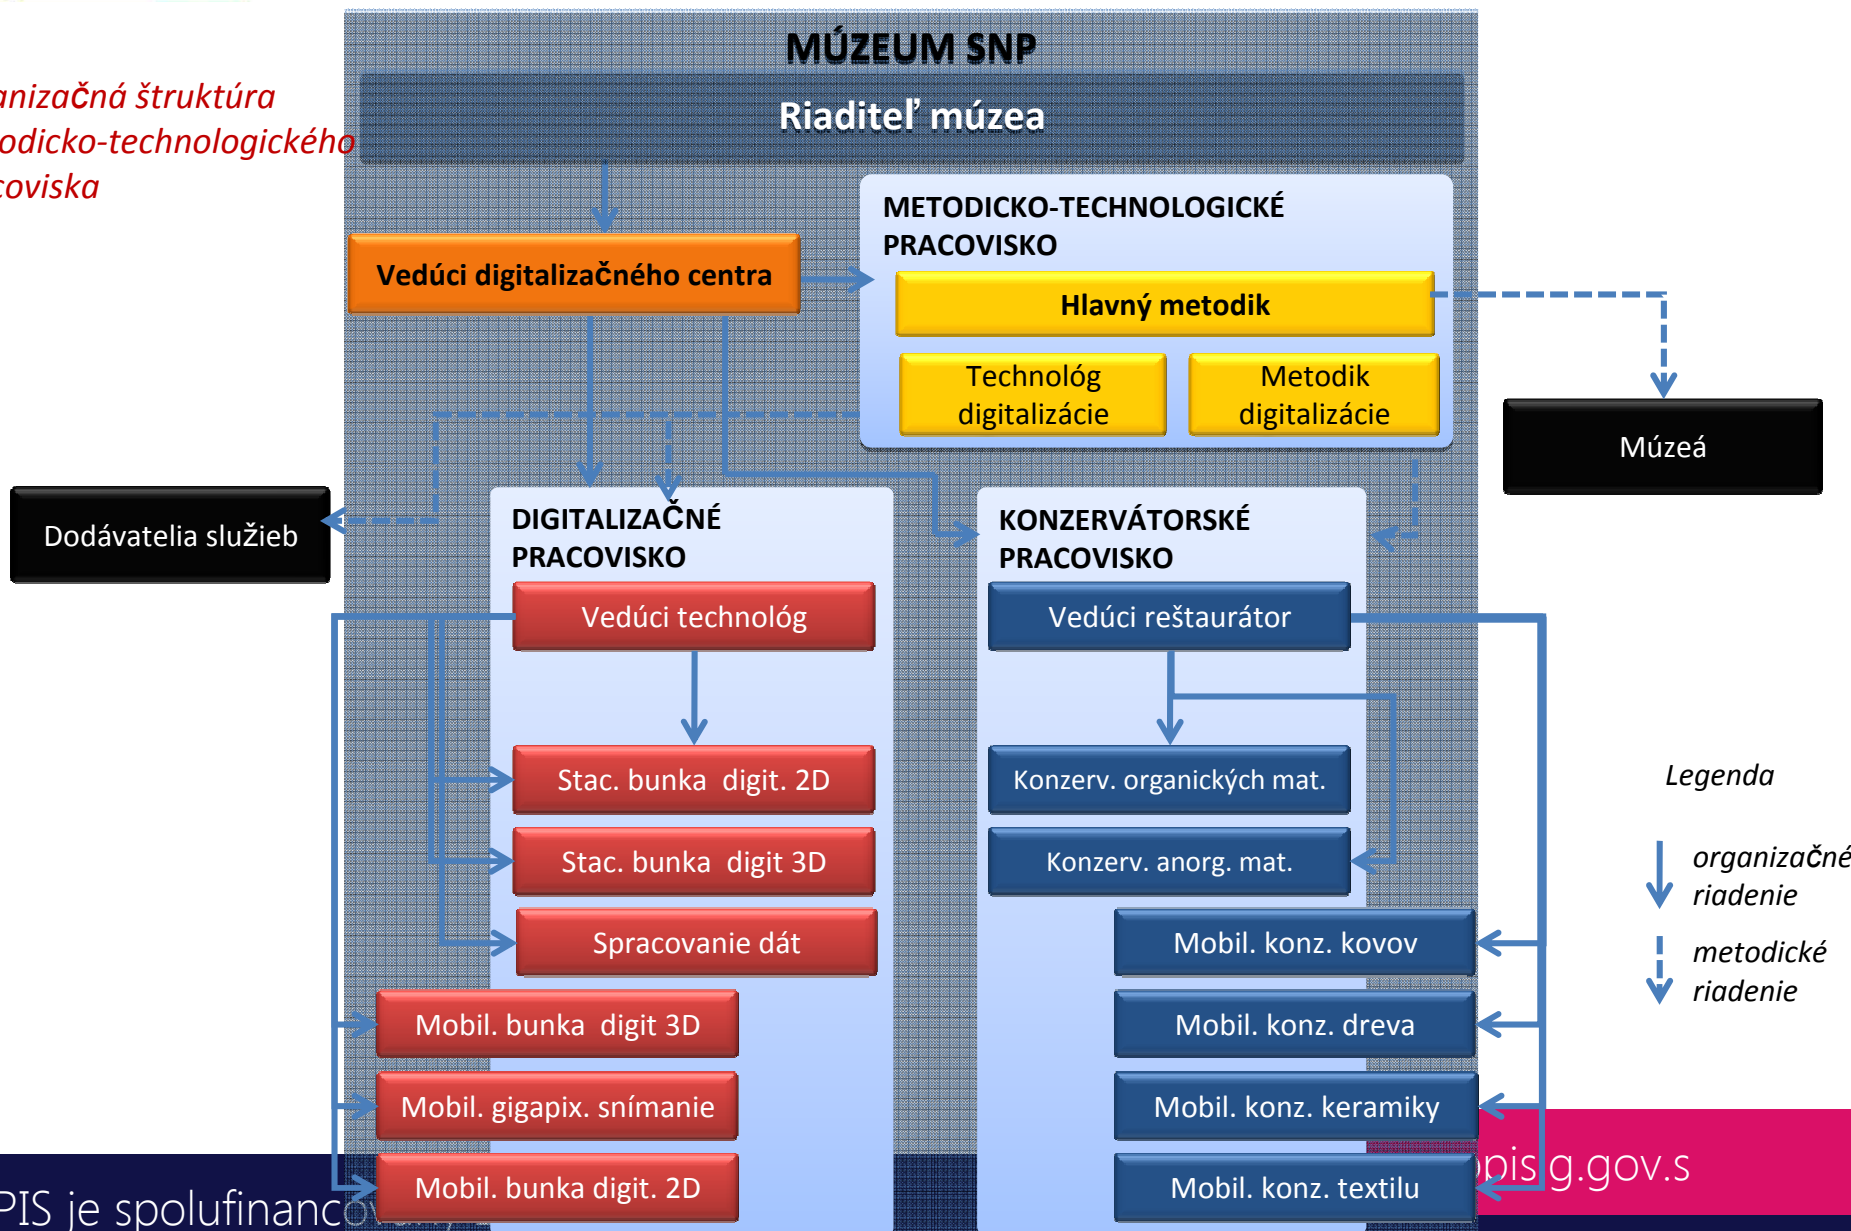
anizačná štruktúra
odicko-technologického
coviska

MÚZEUM SNP

Riaditeľ múzea

Vedúci digitalizačného centra

METODICKO-TECHNOLOGICKÉ PRACOVISKO

Hlavný metodik

Technológ digitalizácie

Metodik digitalizácie

Múzeá

Dodávatelia služieb

DIGITALIZAČNÉ PRACOVISKO

Vedúci technológ

Stac. bunka digit. 2D

Stac. bunka digit 3D

Spracovanie dát

Mobil. bunka digit 3D

Mobil. gigapix. snímanie

Mobil. bunka digit. 2D

KONZERVÁTORSKÉ PRACOVISKO

Vedúci reštaurátor

Konzerv. organických mat.

Konzerv. anorg. mat.

Mobil. konz. kovov

Mobil. konz. dreva

Mobil. konz. keramiky

Mobil. konz. textilu

Legenda

organizačné riadenie

metodické riadenie

PIS je spolufinanco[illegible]

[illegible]pis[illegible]g.gov.s